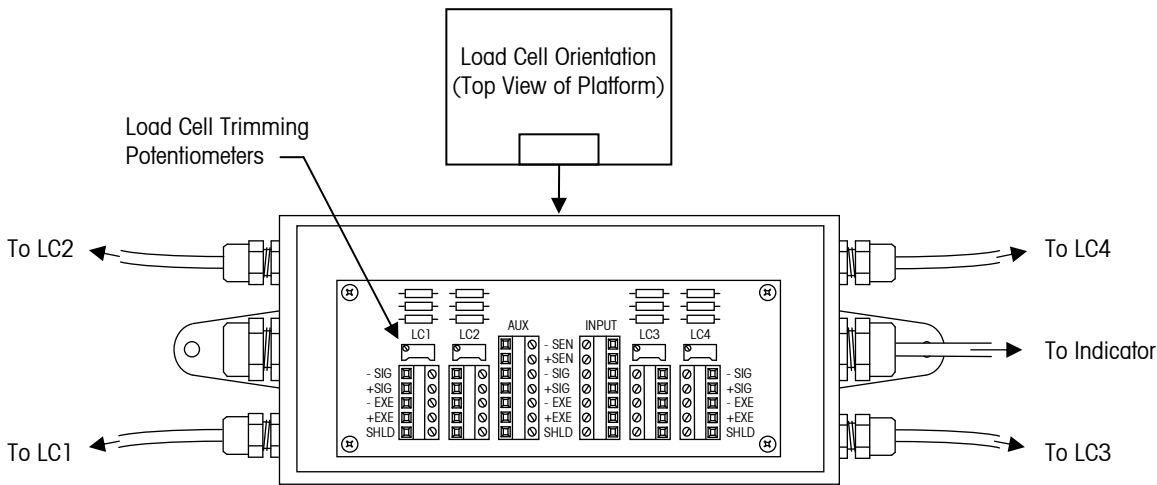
Load Cell Orientation
(Top View of Platform)

Load Cell Trimming
Potentiometers

To LC2

To LC4

To Indicator

To LC1

To LC3

LC1
LC2
AUX
INPUT
LC3
LC4

- SEN
+SEN
- SIG
+SIG
- EXE
+EXE
SHLD

- SIG
+SIG
- EXE
+EXE
SHLD

- SIG
+SIG
- EXE
+EXE
SHLD